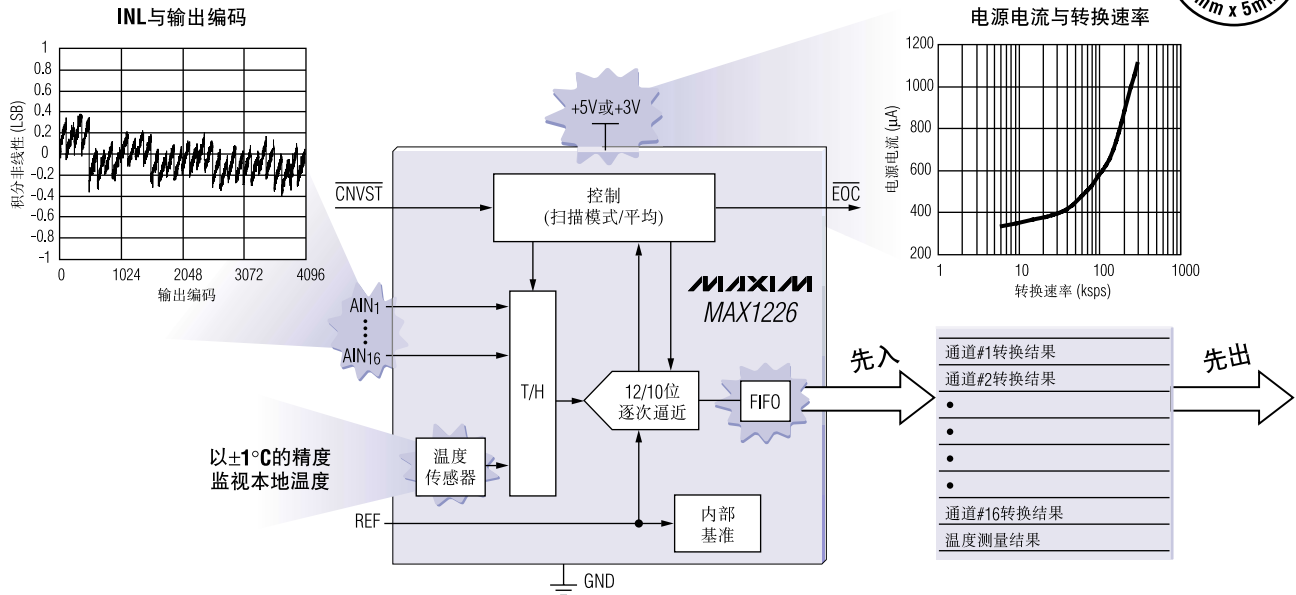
INL与输出编码

积分非线性 (LSB)

1
0.8
0.6
0.4
0.2
0
-0.2
-0.4
-0.6
-0.8
-1

0 1024 2048 3072 4096

输出编码

m x 5m

电源电流与转换速率

电源电流 (μA)

1200
1000
800
600
400
200

1 10 100 1000

转换速率 (ksps)

+5V或+3V

$\overline{CNVST}$

控制
(扫描模式/平均)

$\overline{EOC}$

MAXIM
MAX1226

$AIN_1$
$AIN_{16}$

T/H

12/10位
逐次逼近

FIFO

先入

先出

通道#1转换结果
通道#2转换结果
•
•
•
•
通道#16转换结果
温度测量结果

以±1°C的精度
监视本地温度

温度
传感器

REF

内部
基准

GND